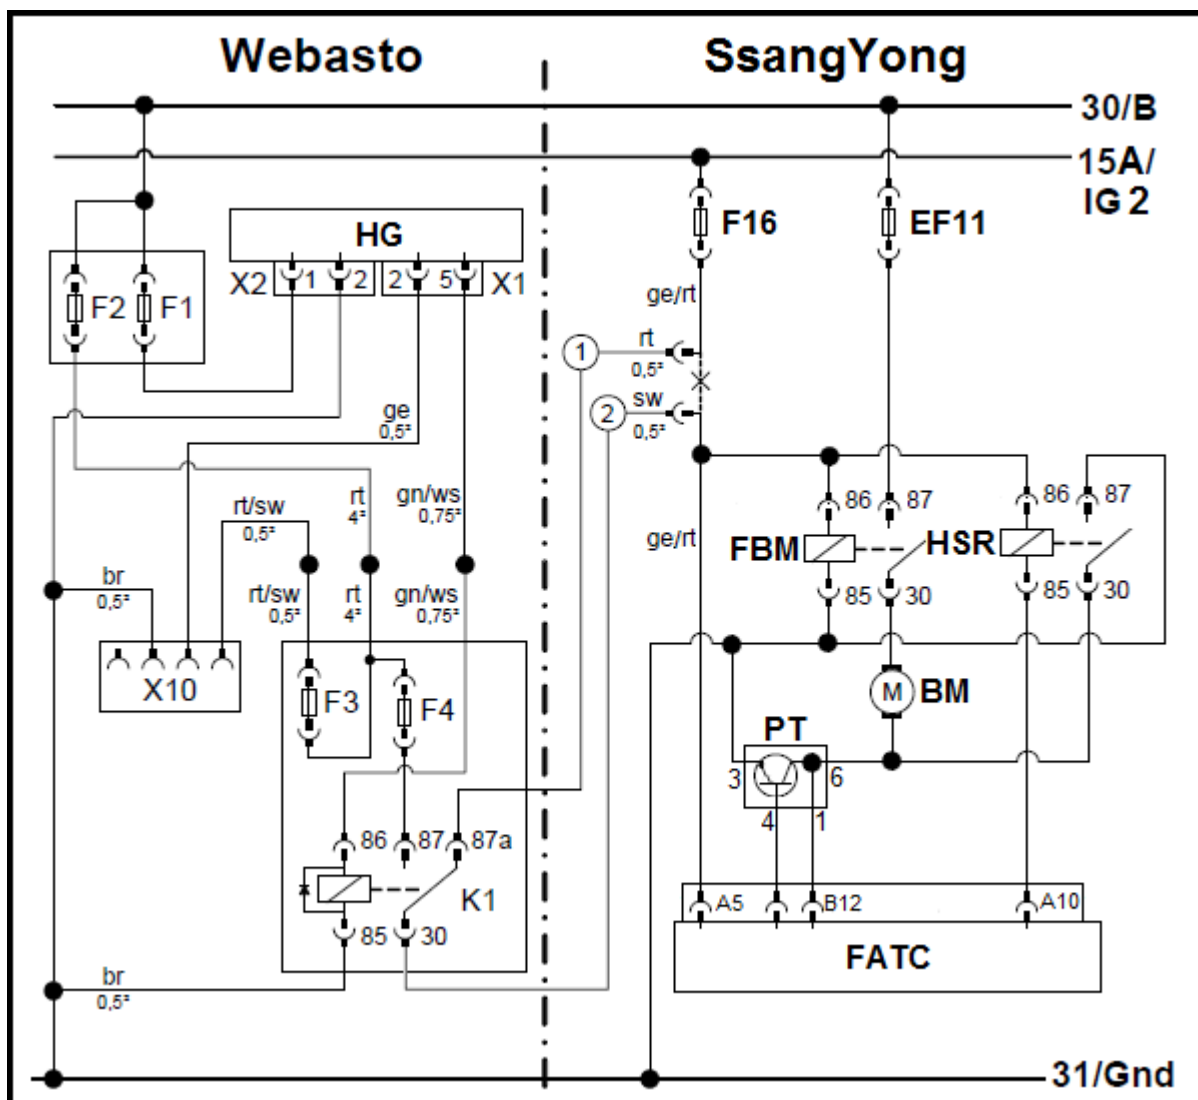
Webasto

SsangYong

30/B

15A/ IG 2

F16

EF11

HG

X2 1 2

2 5 X1

F2 F1

ge/rt

1 rt 0,5²

2 sw 0,5²

ge 0,5²

rt/sw 0,5²

rt 4²

gn/ws 0,75²

ge/rt

86 87

86 87

FBM

HSR

85 30

85 30

br 0,5²

rt/sw 0,5²

rt 4²

gn/ws 0,75²

X10

F3

F4

M BM

PT

3

6

4

1

86 87 87a

K1

85 30

A5

B12

A10

FATC

br 0,5²

31/Gnd